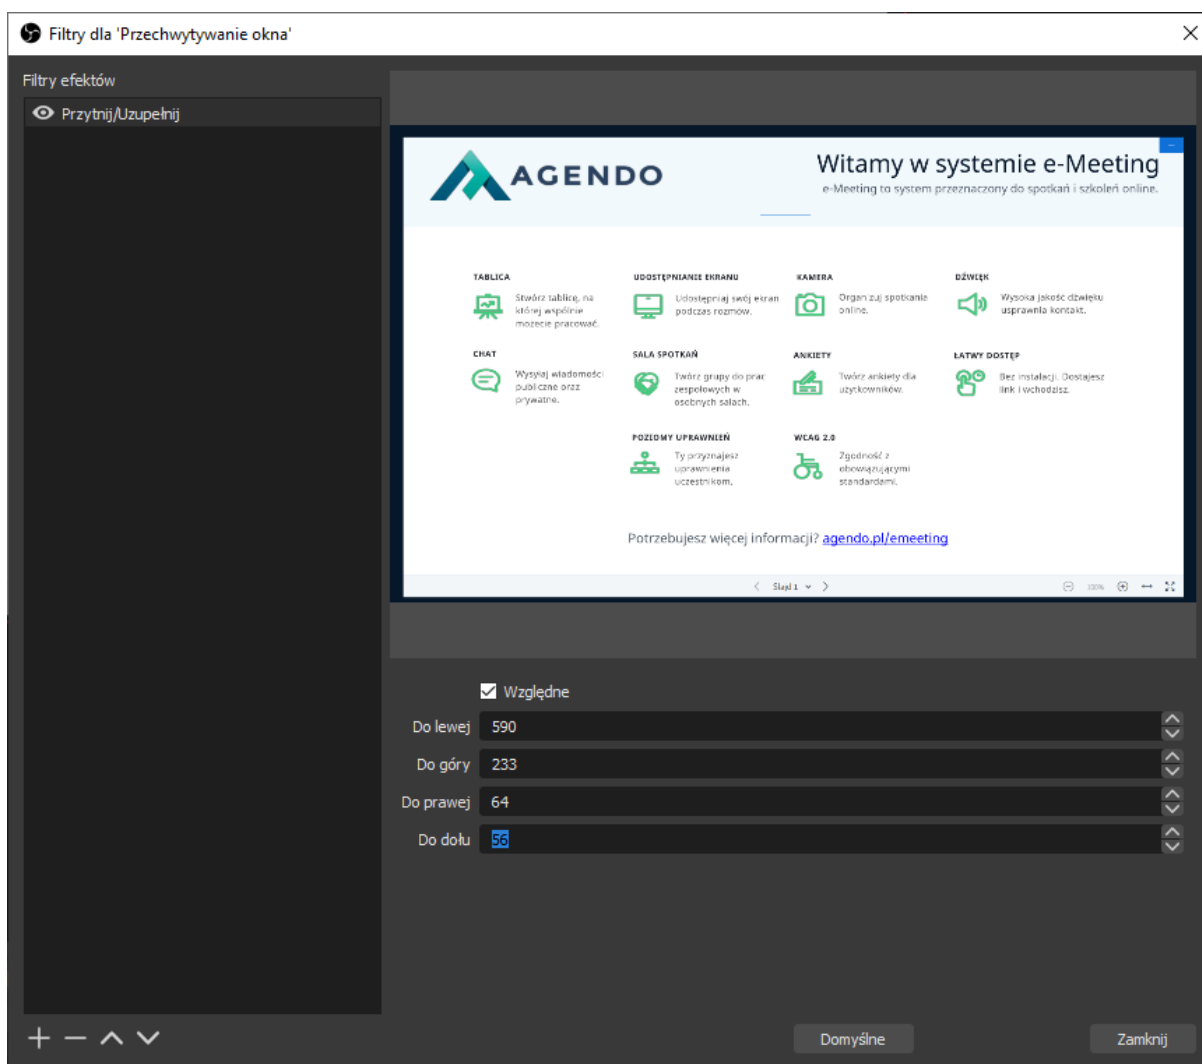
Filtry dla 'Przechwytywanie okna'

Filtry efektów

Przytnij/Uzupełnij

AGENDO

Witamy w systemie e-Meeting

e-Meeting to system przeznaczony do spotkań i szkoleń online.

TABLICA
Stwórz tablicę, na której wspólnie możecie pracować.

UDOSTĘPNIANIE EKRANU
Udostępniaj swój ekran podczas rozmów.

KAMERA
Organizuj spotkania online.

DŹWIĘK
Wysoka jakość dźwięku usprawnia kontakt.

CHAT
Wysyłaj wiadomości publiczne oraz prywatne.

SALA SPOTKAŃ
Twórz grupy do prac zespołowych w osobnych salach.

ANKIETY
Twórz ankiety dla użytkowników.

ŁATWY DOSTĘP
Bez instalacji. Dostajesz link i wchodzisz.

POZIOMY UPRAWNIEŃ
Ty przyznajesz uprawnienia uczestnikom.

WCAG 2.0
Zgodność z obowiązującymi standardami.

Potrzebujesz więcej informacji? agendo.pl/emeeting

Slajd 1

100%

Względne

Do lewej 590

Do góry 233

Do prawej 64

Do dołu 56

Domyślne

Zamknij